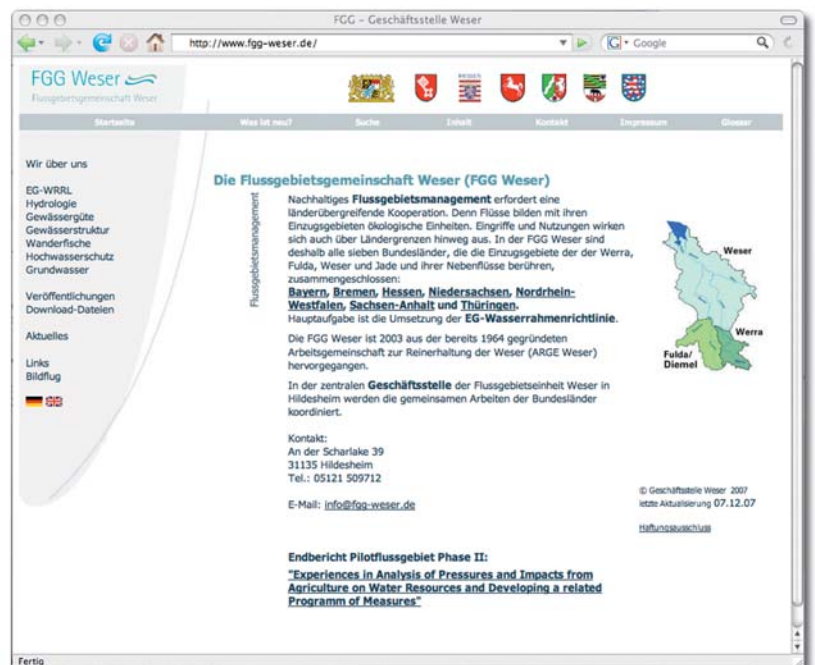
FGG – Geschäftsstelle Weser

http://www.fgg-weser.de/

Google

FGG Weser

Flussgebietsgemeinschaft Weser

Startseite | Was ist neu? | Suche | Inhalt | Kontakt | Impressum | Glossar

Wir über uns

EG-WRRL
Hydrologie
Gewässergüte
Gewässerstruktur
Wanderfische
Hochwasserschutz
Grundwasser

Veröffentlichungen
Download-Dateien

Aktuelles

Links
Bildflug

Die Flussgebietsgemeinschaft Weser (FGG Weser)

Flussgebietsmanagement

Nachhaltiges **Flussgebietsmanagement** erfordert eine länderübergreifende Kooperation. Denn Flüsse bilden mit ihren Einzugsgebieten ökologische Einheiten. Eingriffe und Nutzungen wirken sich auch über Ländergrenzen hinweg aus. In der FGG Weser sind deshalb alle sieben Bundesländer, die die Einzugsgebiete der der Werra, Fulda, Weser und Jade und ihrer Nebenflüsse berühren, zusammengeschlossen:
**Bayern**, **Bremen**, **Hessen**, **Niedersachsen**, **Nordrhein-Westfalen**, **Sachsen-Anhalt** und **Thüringen**.
Hauptaufgabe ist die Umsetzung der **EG-Wasserrahmenrichtlinie**.

Die FGG Weser ist 2003 aus der bereits 1964 gegründeten Arbeitsgemeinschaft zur Reinerhaltung der Weser (ARGE Weser) hervorgegangen.

In der zentralen **Geschäftsstelle** der Flussgebietseinheit Weser in Hildesheim werden die gemeinsamen Arbeiten der Bundesländer koordiniert.

Weser
Werra
Fulda/
Diemel

Kontakt:
An der Scharlake 39
31135 Hildesheim
Tel.: 05121 509712

E-Mail: info@fgg-weser.de

© Geschäftsstelle Weser 2007
letzte Aktualisierung 07.12.07

Haftungsausschluss

Endbericht Pilotflussgebiet Phase II:

"Experiences in Analysis of Pressures and Impacts from Agriculture on Water Resources and Developing a related Programm of Measures"

Fertig